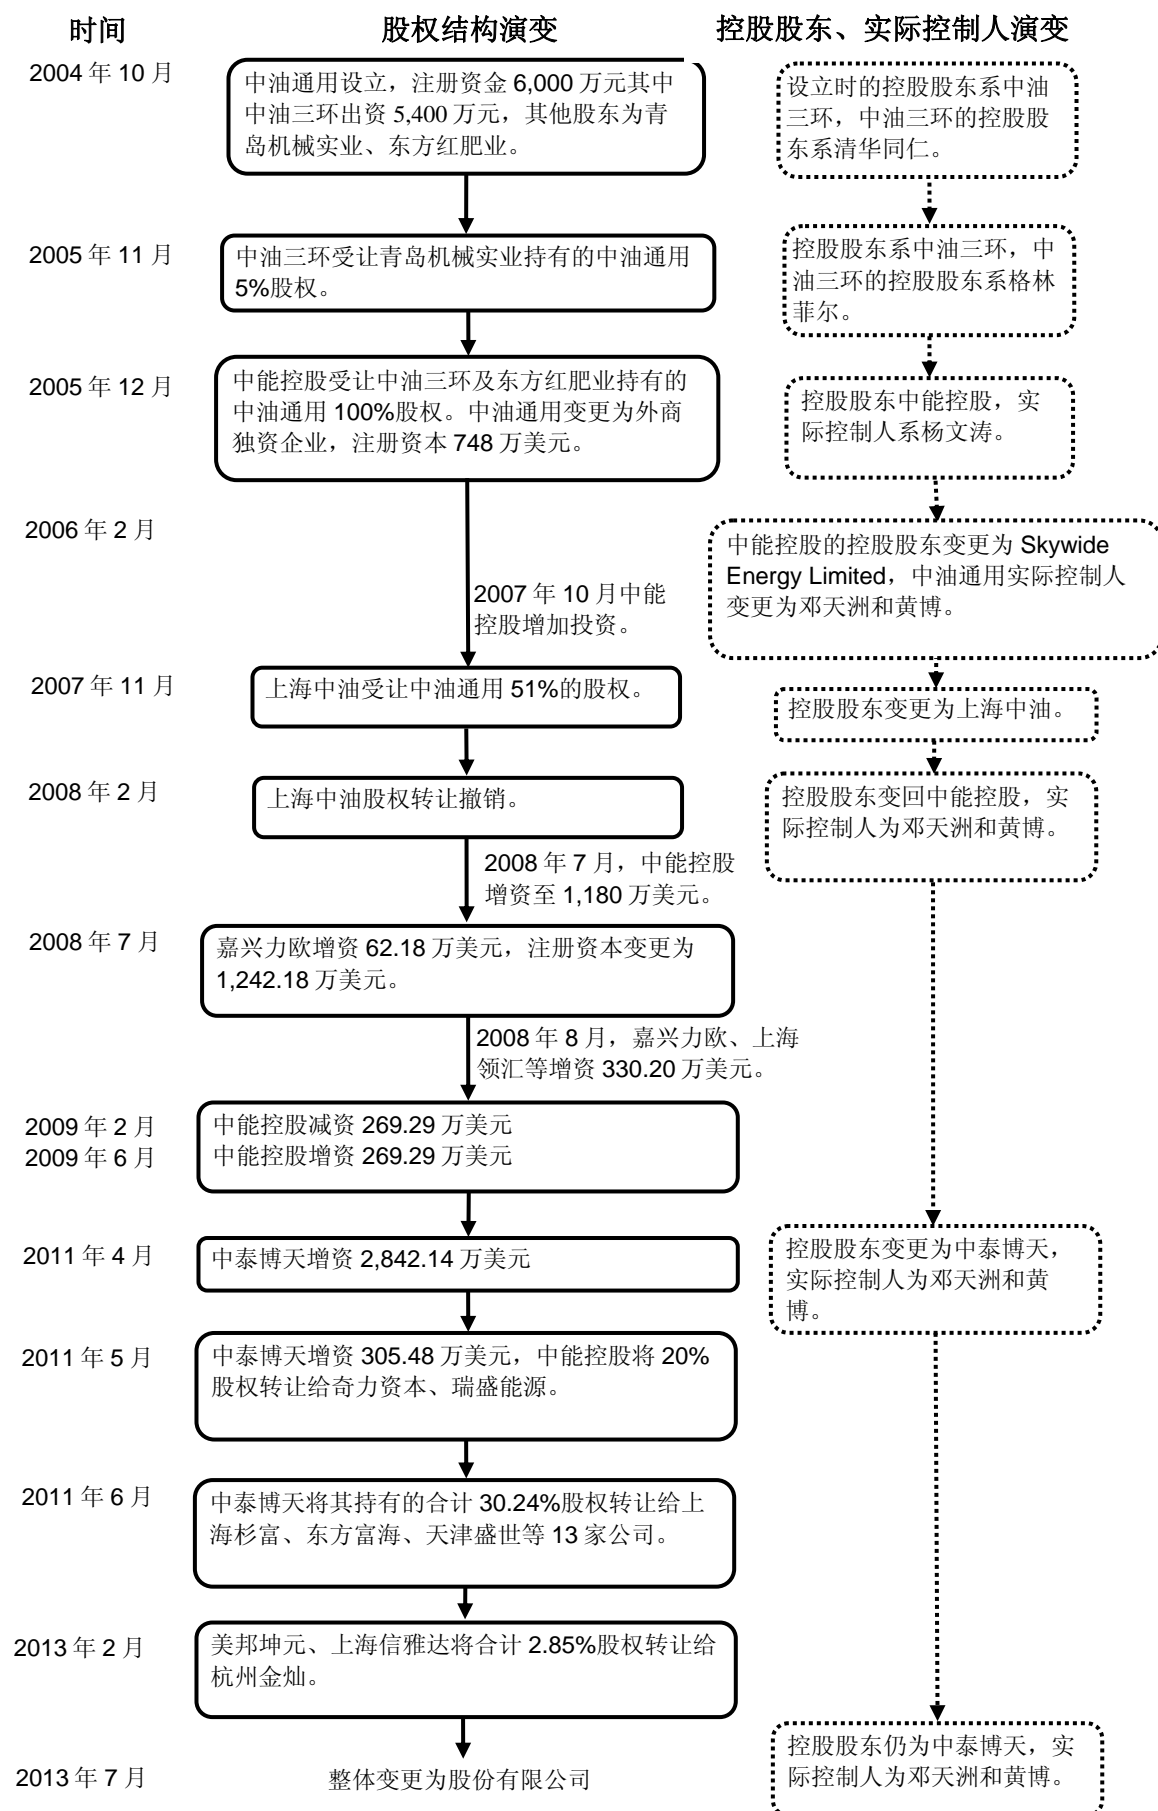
时间

股权结构演变

控股股东、实际控制人演变

2004 年 10 月

中油通用设立，注册资金 6,000 万元其中中油三环出资 5,400 万元，其他股东为青岛机械实业、东方红肥业。

设立时的控股股东系中油三环，中油三环的控股股东系清华同仁。

2005 年 11 月

中油三环受让青岛机械实业持有的中油通用 5%股权。

控股股东系中油三环，中油三环的控股股东系格林菲尔。

2005 年 12 月

中能控股受让中油三环及东方红肥业持有的中油通用 100%股权。中油通用变更为外商独资企业，注册资本 748 万美元。

控股股东中能控股，实际控制人系杨文涛。

2006 年 2 月

中能控股的控股股东变更为 Skywide Energy Limited，中油通用实际控制人变更为邓天洲和黄博。

2007 年 10 月中能控股增加投资。

2007 年 11 月

上海中油受让中油通用 51%的股权。

控股股东变更为上海中油。

2008 年 2 月

上海中油股权转让撤销。

控股股东变回中能控股，实际控制人为邓天洲和黄博。

2008 年 7 月，中能控股增资至 1,180 万美元。

2008 年 7 月

嘉兴力欧增资 62.18 万美元，注册资本变更为 1,242.18 万美元。

2008 年 8 月，嘉兴力欧、上海领汇等增资 330.20 万美元。

2009 年 2 月
2009 年 6 月

中能控股减资 269.29 万美元
中能控股增资 269.29 万美元

2011 年 4 月

中泰博天增资 2,842.14 万美元

控股股东变更为中泰博天，实际控制人为邓天洲和黄博。

2011 年 5 月

中泰博天增资 305.48 万美元，中能控股将 20%股权转让给奇力资本、瑞盛能源。

2011 年 6 月

中泰博天将其持有的合计 30.24%股权转让给上海杉富、东方富海、天津盛世等 13 家公司。

2013 年 2 月

美邦坤元、上海信雅达将合计 2.85%股权转让给杭州金灿。

2013 年 7 月

整体变更为股份有限公司

控股股东仍为中泰博天，实际控制人为邓天洲和黄博。